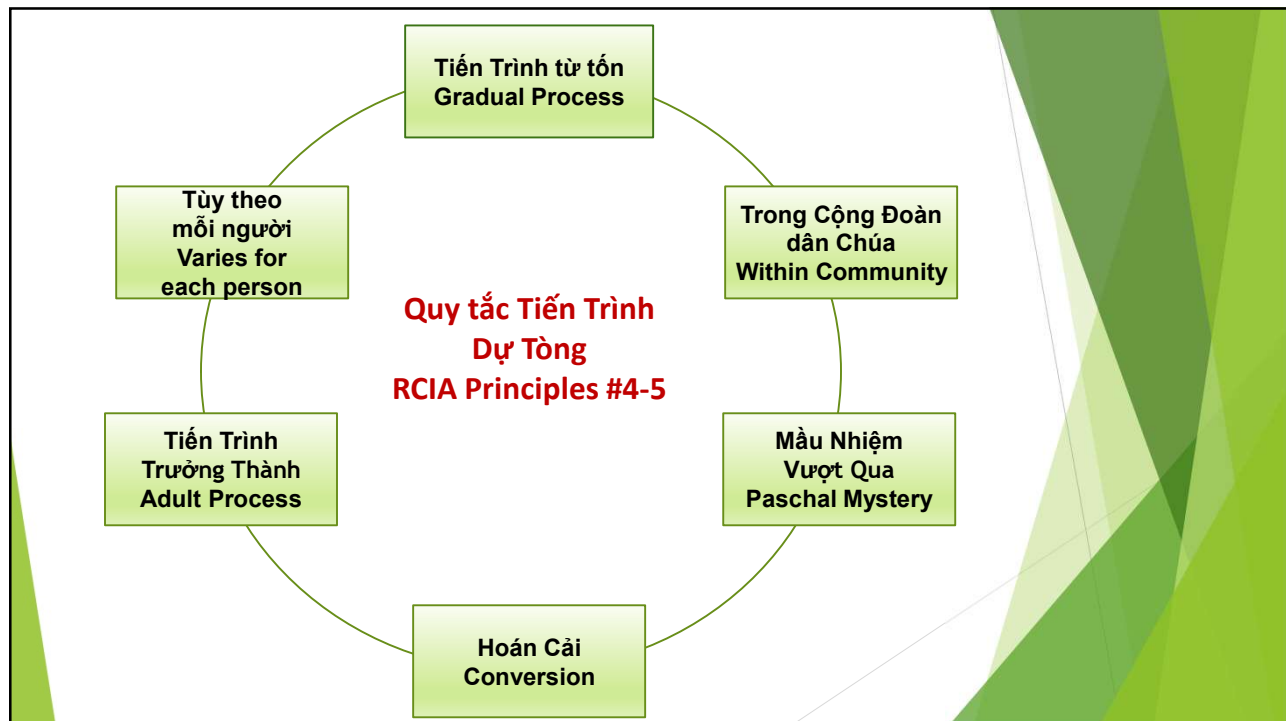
Tiến Trình từ tốn
Gradual Process

Trong Cộng Đoàn
dân Chúa
Within Community

Mầu Nhiệm
Vượt Qua
Paschal Mystery

Hoán Cải
Conversion

Tiến Trình
Trưởng Thành
Adult Process

Tùy theo
mỗi người
Varies for
each person

Quy tắc Tiến Trình
Dự Tòng
RCIA Principles #4-5